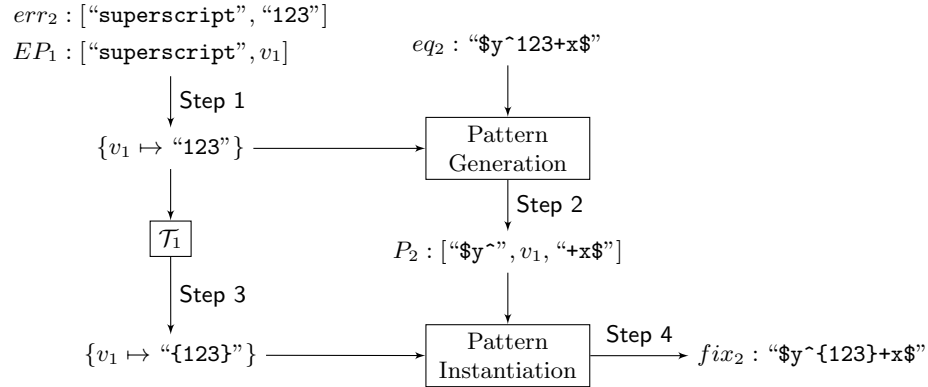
$err_2$ : ["superscript", "123"]
$EP_1$ : ["superscript", $v_1$]

$eq_2$ : "\$y^123+x\$"

Step 1

$\{v_1 \mapsto$ "123"$\}$

Pattern Generation

Step 2

$\mathcal{T}_1$

$P_2$ : ["\$y^", $v_1$, "+x\$"]

Step 3

$\{v_1 \mapsto$ "{123}"$\}$

Pattern Instantiation

Step 4

$fix_2$ : "\$y^{123}+x\$"